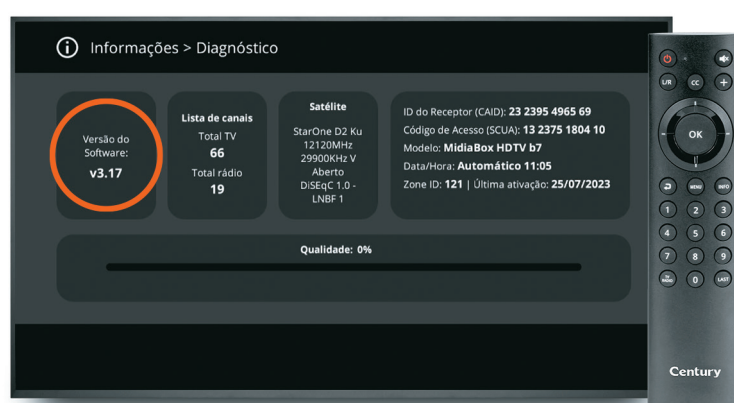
ⓘ Informações > Diagnóstico

Versão do Software:
v3.17

Lista de canais
Total TV
66
Total rádio
19

Satélite
StarOne D2 Ku
12120MHz
29900KHz V
Aberto
DiSEqC 1.0 -
LNBF 1

ID do Receptor (CAID): 23 2395 4965 69
Código de Acesso (SCUA): 13 2375 1804 10
Modelo: MidiaBox HDTV b7
Data/Hora: Automático 11:05
Zone ID: 121 | Última ativação: 25/07/2023

Qualidade: 0%

I/R
CC
OK
MENU
INFO
1 2 3
4 5 6
7 8 9
TV RADIO
0
LAST
Century